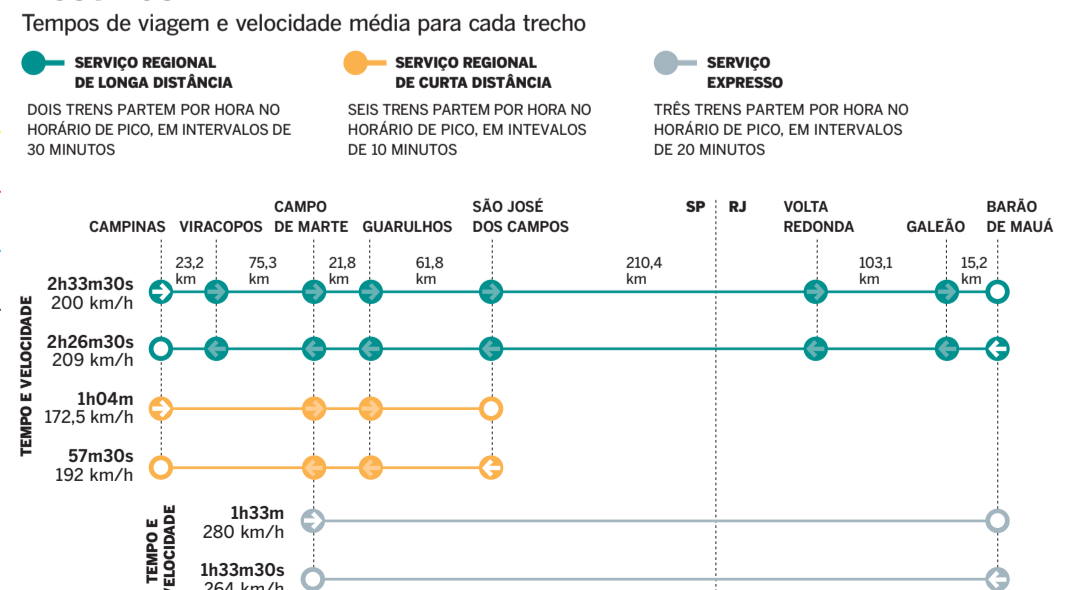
Tempos de viagem e velocidade média para cada trecho

SERVIÇO REGIONAL DE LONGA DISTÂNCIA
DOIS TRENS PARTEM POR HORA NO HORÁRIO DE PICO, EM INTERVALOS DE 30 MINUTOS

SERVIÇO REGIONAL DE CURTA DISTÂNCIA
SEIS TRENS PARTEM POR HORA NO HORÁRIO DE PICO, EM INTEVALOS DE 10 MINUTOS

SERVIÇO EXPRESSO
TRÊS TRENS PARTEM POR HORA NO HORÁRIO DE PICO, EM INTERVALOS DE 20 MINUTOS

CAMPINAS VIRACOPOS CAMPO DE MARTE GUARULHOS SÃO JOSÉ DOS CAMPOS SP RJ VOLTA REDONDA GALEÃO BARÃO DE MAUÁ

23,2 km 75,3 km 21,8 km 61,8 km 210,4 km 103,1 km 15,2 km

TEMPO E VELOCIDADE
2h33m30s 200 km/h
2h26m30s 209 km/h
1h04m 172,5 km/h
57m30s 192 km/h

TEMPO E VELOCIDADE
1h33m 280 km/h
1h33m30s 264 km/h